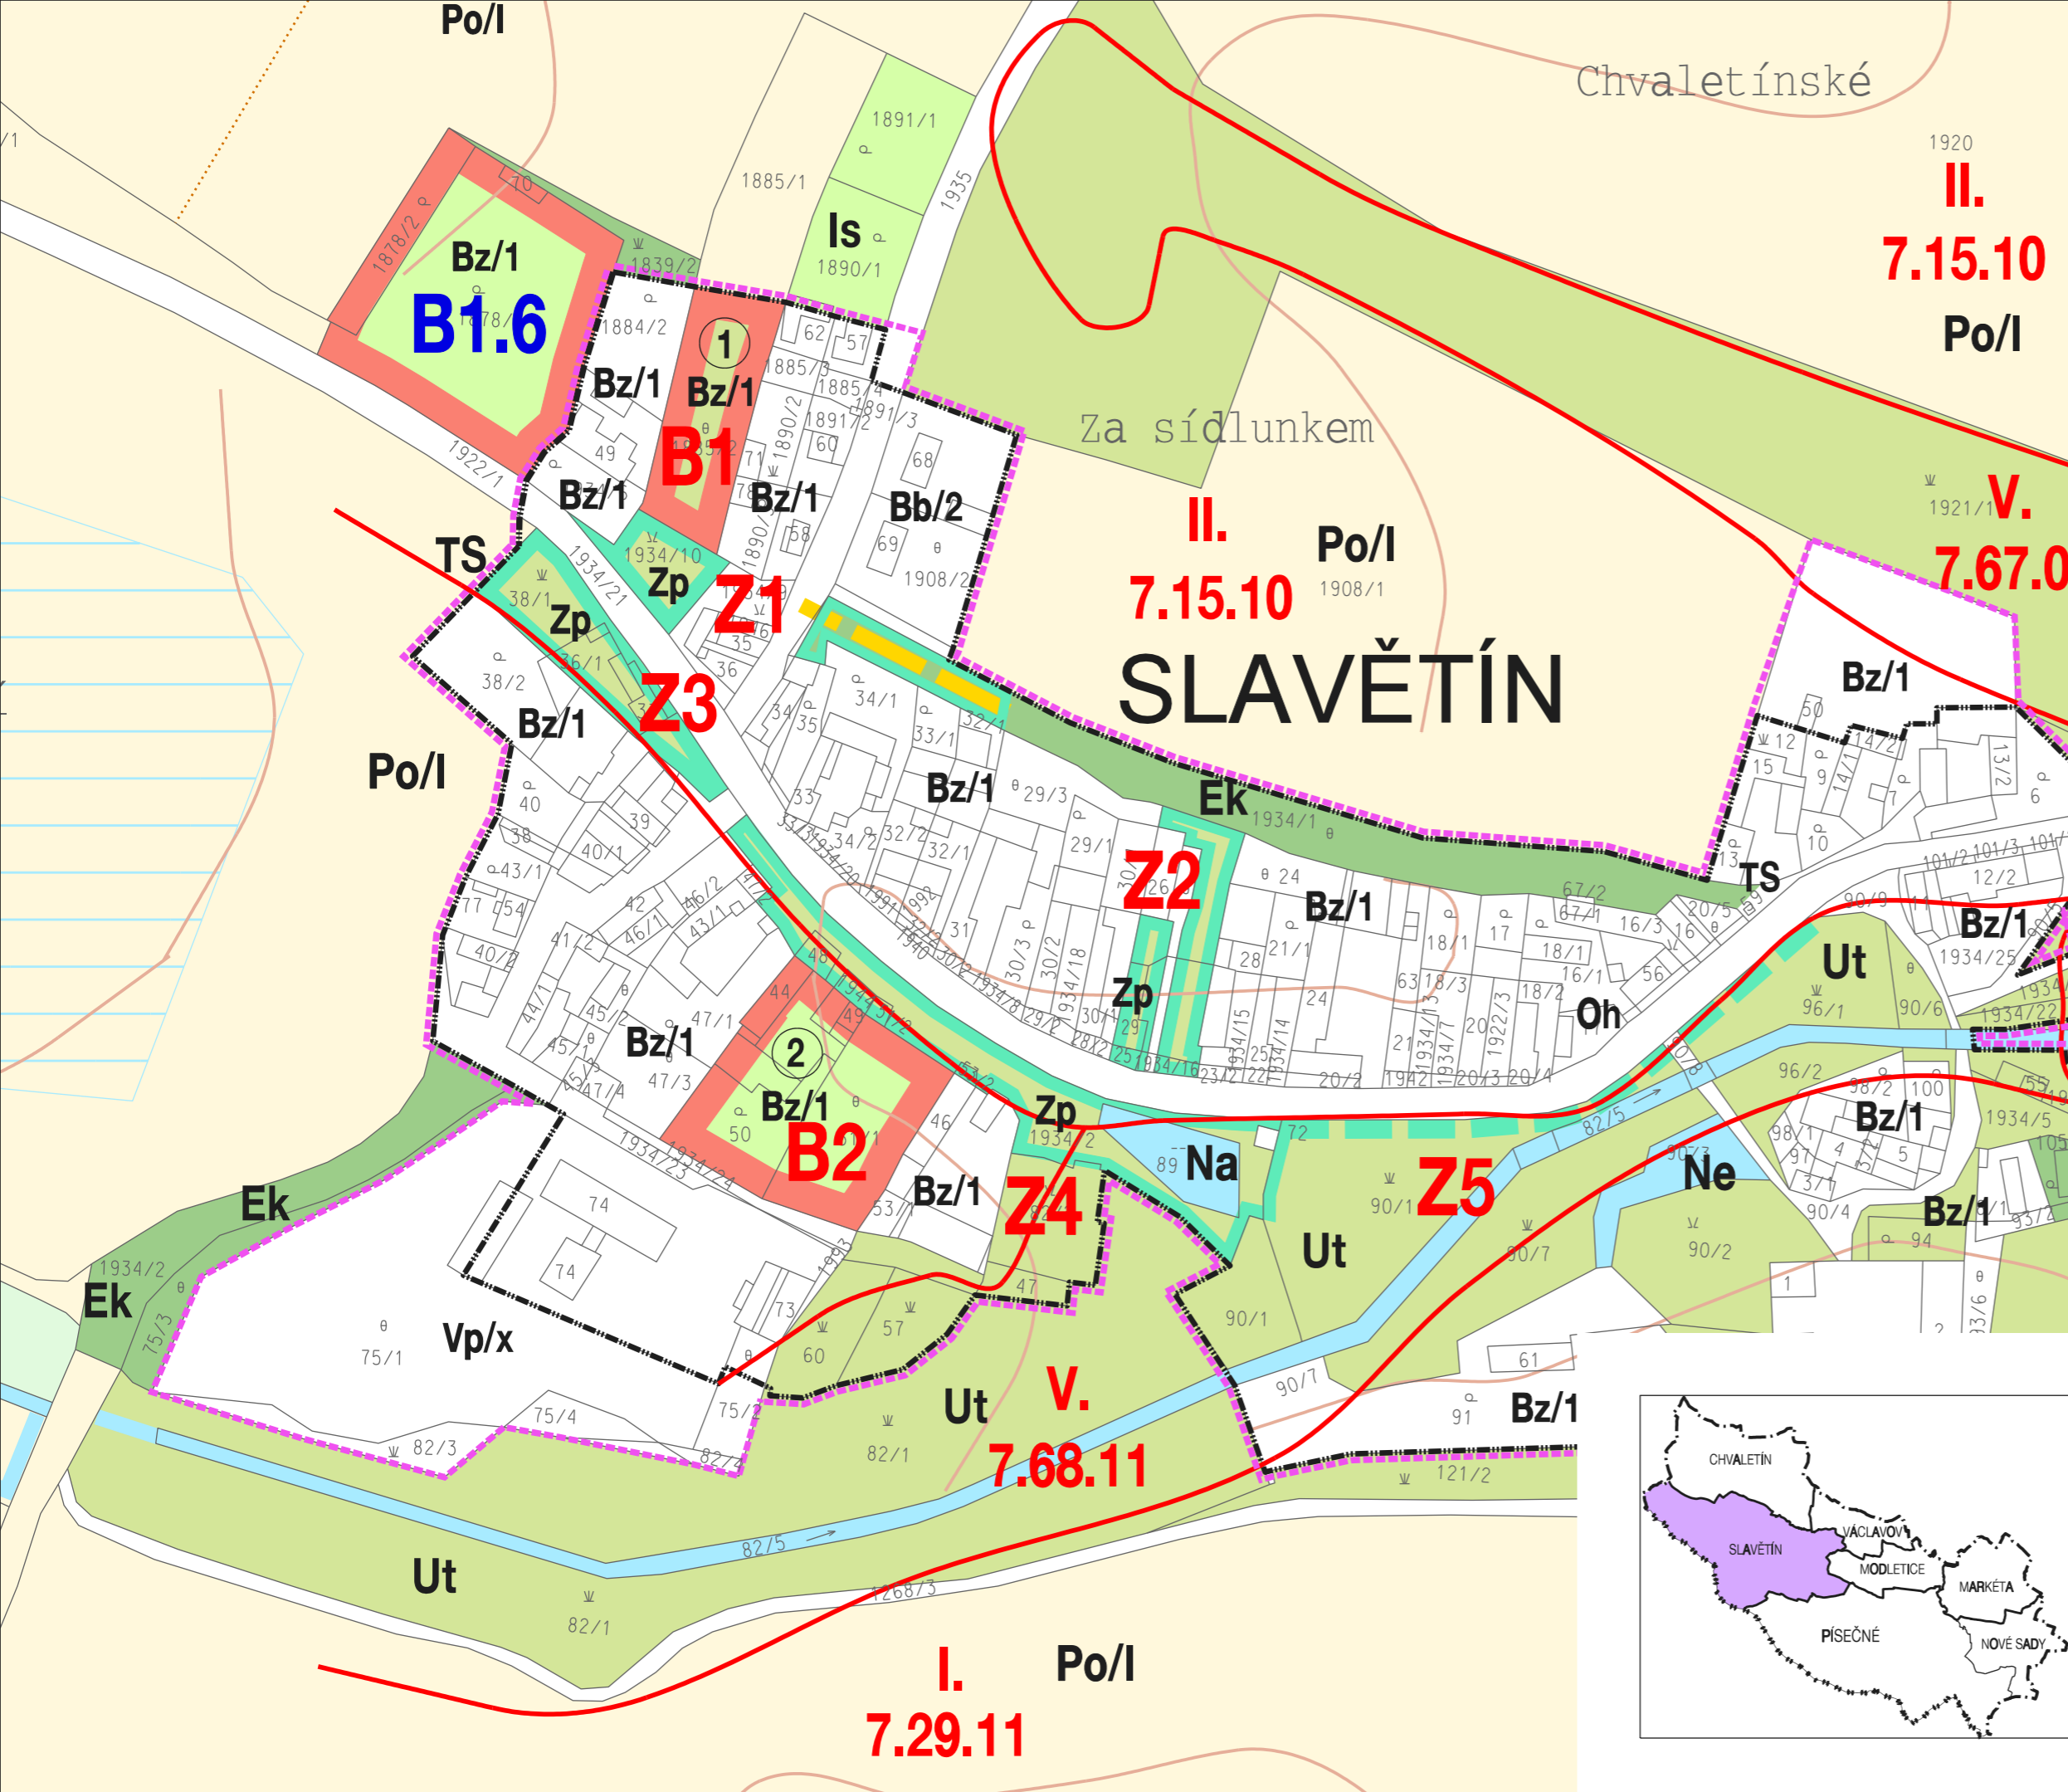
Po/l

Chvaletínské

1920

II.
7.15.10
Po/l

Bz/1
B1.6

1891/1
1885/1
Is
1890/1
1935
1839/2
1884/2
1
Bz/1
Bz/1
B1
Bz/1
Bz/1
Bb/2
62
57
1885/3
1885/4
1891/2
1891/3
68
69
1908/2
1922/1
49
60
58
1934/10
Zp
Z1
TS
1934/21
38/1
Zp
36/1
Z3
38/2
Bz/1
35
36
34/1
33/1
32/1

Za sídlunkem

II.
7.15.10
Po/l
1908/1

SLAVĚTÍN

1921/1
V.
7.67.0

Po/l
40
39
38
40/1
43/1
77
54
40/2
41/2
42
46/1
46/2
43/1
Bz/1
47/1
47/3
45/2
45/1
47/4
44
2
Bz/1
50
B2
49
48
1934/23
1934/24
53/1
Bz/1
46

Bz/1
29/3
29/1
33
32/2
32/1
31
30/3
30/2
1934/18
30/1
28/2
Z2
Zp
29
Ek
1934/1
24
Bz/1
21/1
28
24
1934/15
1934/14
1922/3
18/1
17
18/1
16/3
16/1
18/2
Oh
63
18/3
21
20
20/2
20/3
20/4
67/2
67/1
16
20/5
56
TS
Bz/1
50
12
15
9
14/1
14/2
7
13/2
6
10
13
101/2
101/3
12/2
90/9
Bz/1
1934/25
Ut
96/1
90/6
1934/22
96/2
98/2
100
Bz/1
98/1
97
4
5
37/1
90/4
1934/5
Ne
90/2
Bz/1
94
93/2
1
61
91
Bz/1
121/2

Ek
1934/2
Ek
75/3
75/1
Vp/x
74
74
73
60
57
Zp
1934/2
Na
89
72
Z4
47
Z5
90/1
Ut
90/7
90/1
82/5
Ut
V.
7.68.11
82/1
75/4
75/2
82/3
82/4
90/7
82/5
Ut
82/1
1268/3

I.
7.29.11
Po/l

CHVALETÍN
SLAVĚTÍN
VÁCLAVOV
MODLETICE
MARKÉTA
PÍSEČNÉ
NOVÉ SADY